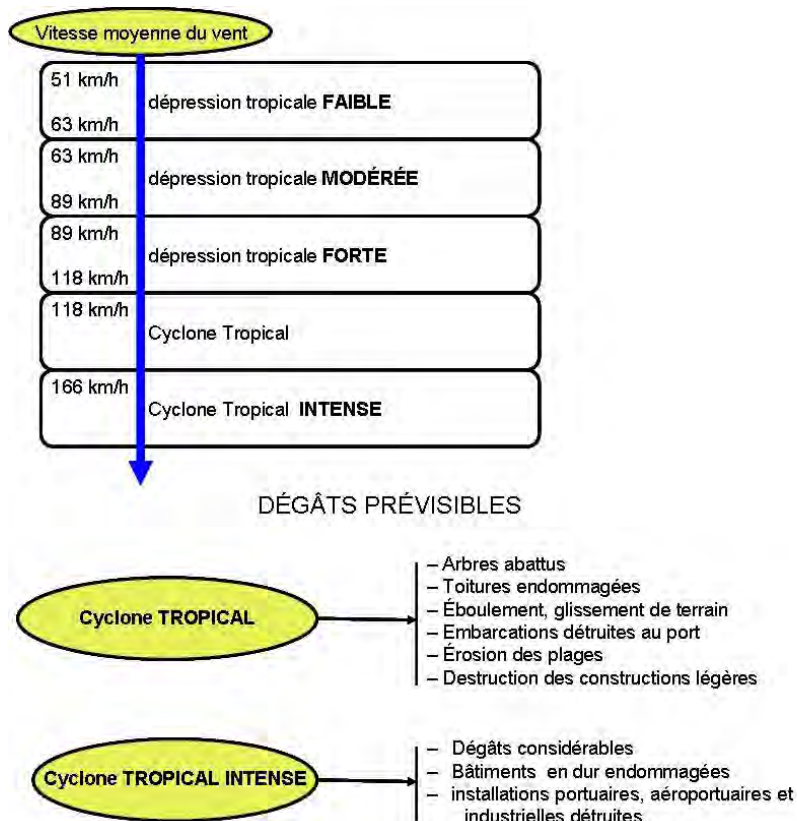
Vitesse moyenne du vent

51 km/h
dépression tropicale **FAIBLE**
63 km/h

63 km/h
dépression tropicale **MODÉRÉE**
89 km/h

89 km/h
dépression tropicale **FORTE**
118 km/h

118 km/h
Cyclone Tropical

166 km/h
Cyclone Tropical **INTENSE**

DÉGÂTS PRÉVISIBLES

**Cyclone TROPICAL**

– Arbres abattus
– Toitures endommagées
– Éboulement, glissement de terrain
– Embarcations détruites au port
– Érosion des plages
– Destruction des constructions légères

**Cyclone TROPICAL INTENSE**

– Dégâts considérables
– Bâtiments en dur endommagées
– installations portuaires, aéroportuaires et industrielles détruites